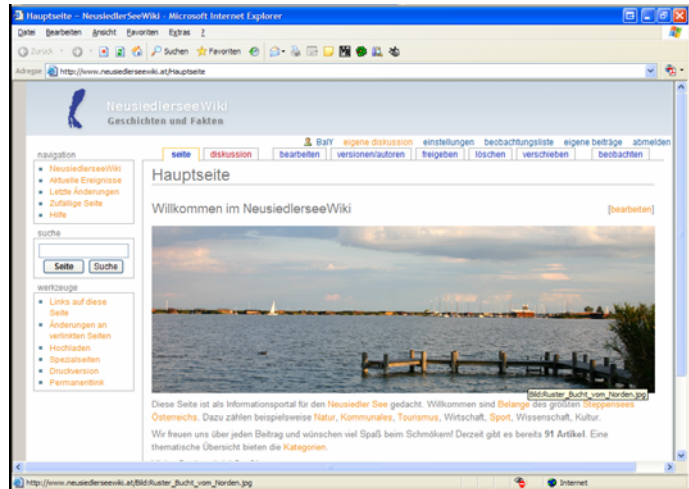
Hauptseite - NeusiedlerSeeWiki - Microsoft Internet Explorer

Datei Bearbeiten Ansicht Favoriten Extras ?

Zurück Suchen Favoriten

Adresse http://www.neusiedlerseewiki.at/Hauptseite

NeusiedlerseeWiki
Geschichten und Fakten

BaIY eigene diskussion einstellungen beobachtungsliste eigene beiträge abmelden

seite diskussion bearbeiten versionen/autoren freigeben löschen verschieben beobachten

navigation
- NeusiedlerseeWiki
- Aktuelle Ereignisse
- Letzte Änderungen
- Zufällige Seite
- Hilfe

suche
Seite Suche

werkzeuge
- Links auf diese Seite
- Änderungen an verlinkten Seiten
- Hochladen
- Spezialseiten
- Druckversion
- Permanentlink

Hauptseite

Willkommen im NeusiedlerseeWiki

[bearbeiten]

Bild:Ruster_Bucht_vom_Norden.jpg

Diese Seite ist als Informationsportal für den Neusiedler See gedacht. Willkommen sind Belange des größten Steppensees Österreichs. Dazu zählen beispielsweise Natur, Kommunales, Tourismus, Wirtschaft, Sport, Wissenschaft, Kultur.

Wir freuen uns über jeden Beitrag und wünschen viel Spaß beim Schmökern! Derzeit gibt es bereits 91 Artikel. Eine thematische Übersicht bieten die Kategorien.

http://www.neusiedlerseewiki.at/Bild:Ruster_Bucht_vom_Norden.jpg

Internet